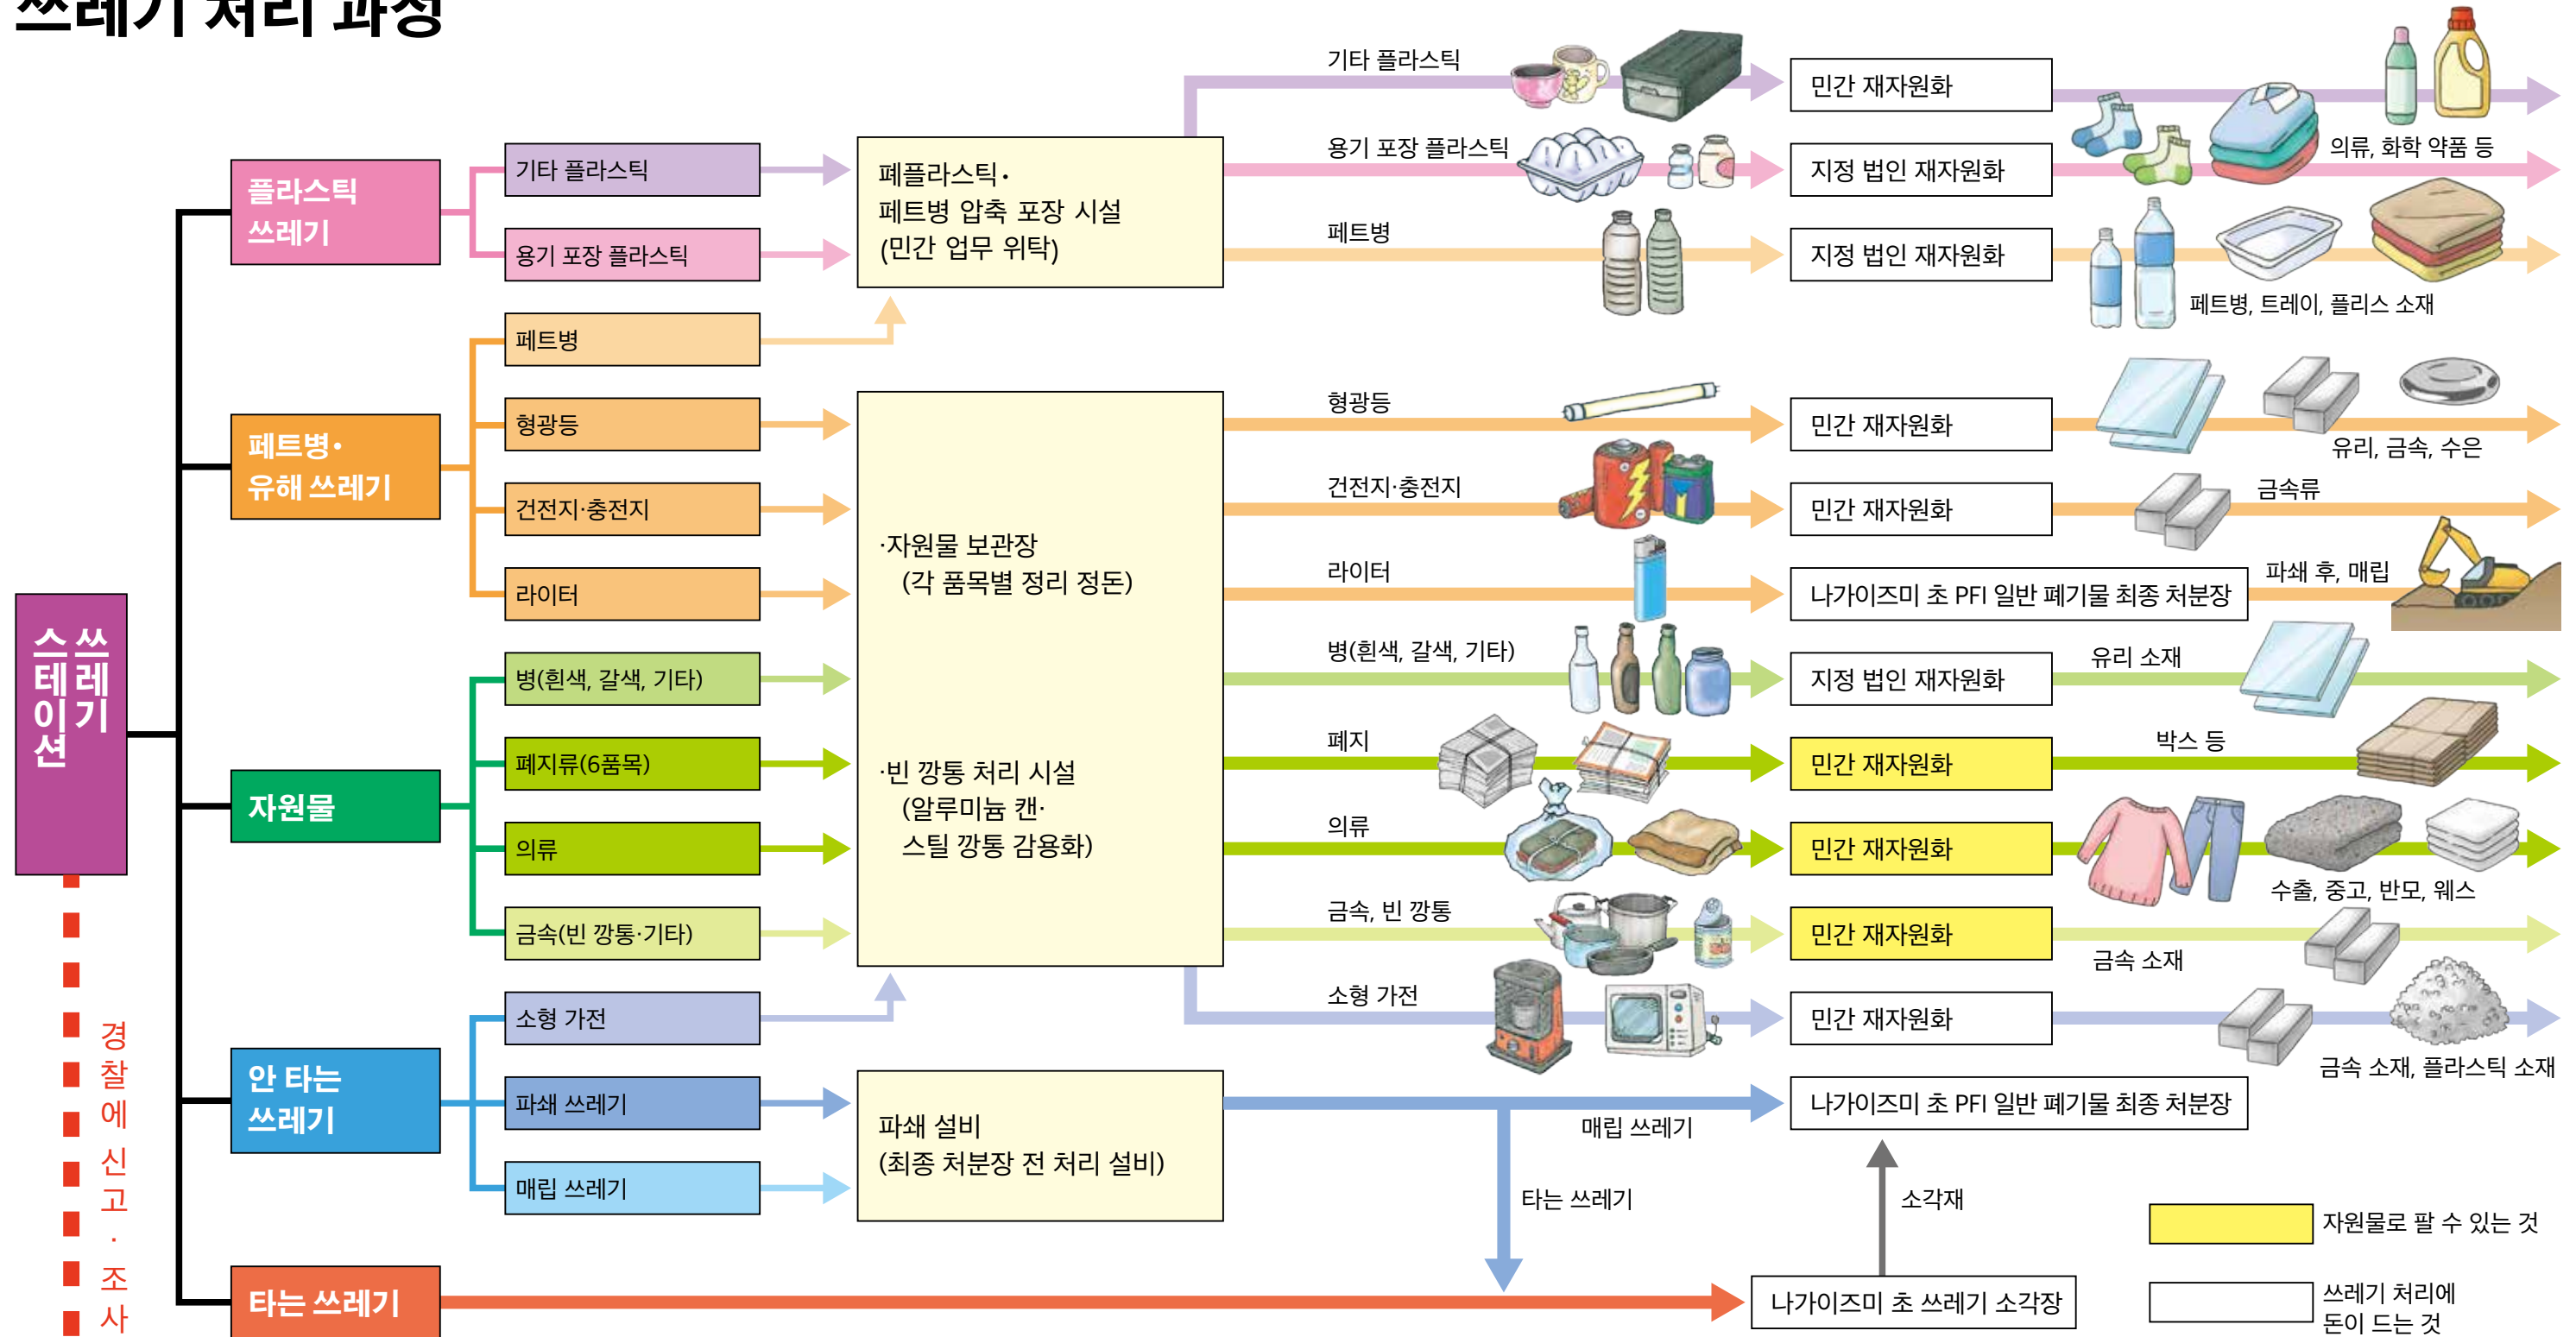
쓰레기 처리 과정

쓰레기 스테이션

경찰에 신고·조사

플라스틱 쓰레기
기타 플라스틱
용기 포장 플라스틱

페트병·유해 쓰레기
페트병
형광등
건전지·충전지
라이터

자원물
병(흰색, 갈색, 기타)
폐지류(6품목)
의류
금속(빈 깡통·기타)

안 타는 쓰레기
소형 가전
파쇄 쓰레기
매립 쓰레기

타는 쓰레기

폐플라스틱·
페트병 압축 포장 시설
(민간 업무 위탁)

·자원물 보관장
(각 품목별 정리 정돈)

·빈 깡통 처리 시설
(알루미늄 캔·
스틸 깡통 감용화)

파쇄 설비
(최종 처분장 전 처리 설비)

기타 플라스틱
민간 재자원화
용기 포장 플라스틱
지정 법인 재자원화
의류, 화학 약품 등
페트병
지정 법인 재자원화
페트병, 트레이, 플리스 소재
형광등
민간 재자원화
유리, 금속, 수은
건전지·충전지
민간 재자원화
금속류
라이터
나가이즈미 초 PFI 일반 폐기물 최종 처분장
파쇄 후, 매립
병(흰색, 갈색, 기타)
지정 법인 재자원화
유리 소재
폐지
민간 재자원화
박스 등
의류
민간 재자원화
수출, 중고, 반모, 웨스
금속, 빈 깡통
민간 재자원화
금속 소재
소형 가전
민간 재자원화
금속 소재, 플라스틱 소재
나가이즈미 초 PFI 일반 폐기물 최종 처분장
매립 쓰레기
타는 쓰레기
소각재
나가이즈미 초 쓰레기 소각장

자원물로 팔 수 있는 것
쓰레기 처리에 돈이 드는 것